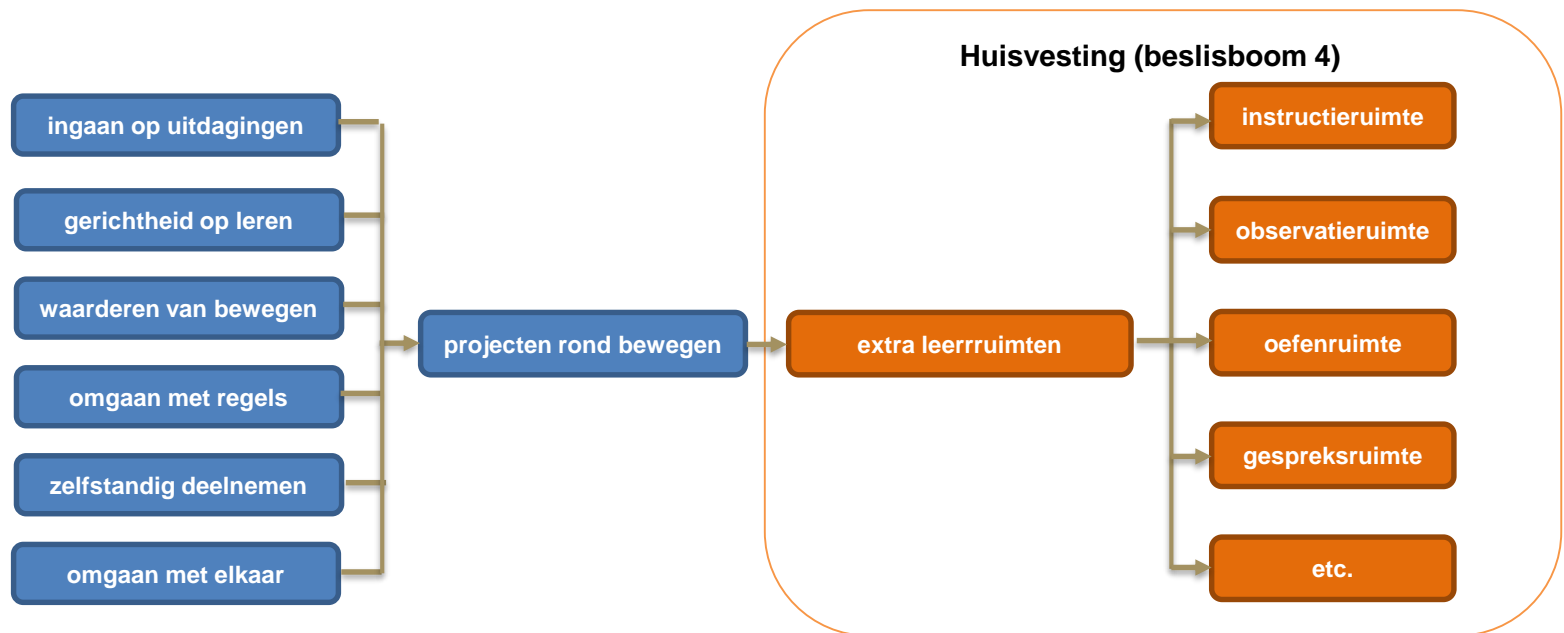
ingaan op uitdagingen

gerichtheid op leren

waarderen van bewegen

omgaan met regels

zelfstandig deelnemen

omgaan met elkaar

projecten rond bewegen

Huisvesting (beslisboom 4)

extra leerrruimten

instructieruimte

observatieruimte

oefenruimte

gespreksruimte

etc.